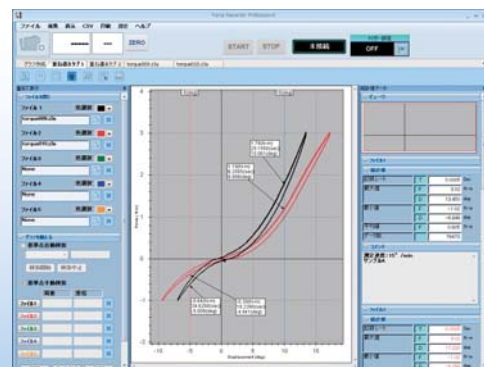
ファイル 編集 表示 CSV 印刷 設定 ヘルプ
ZERO
START STOP 未接続 OFF
ファイル1
ファイル2
ファイル3
ファイル4
ファイル5
None
None
None
ファイル1
ファイル2
ファイル3
ファイル4
ファイル5
-10 -5 0 5 10 15
4
3
2
1
0
-1
Displacement [deg]
ファイル1
ファイル2
コメント